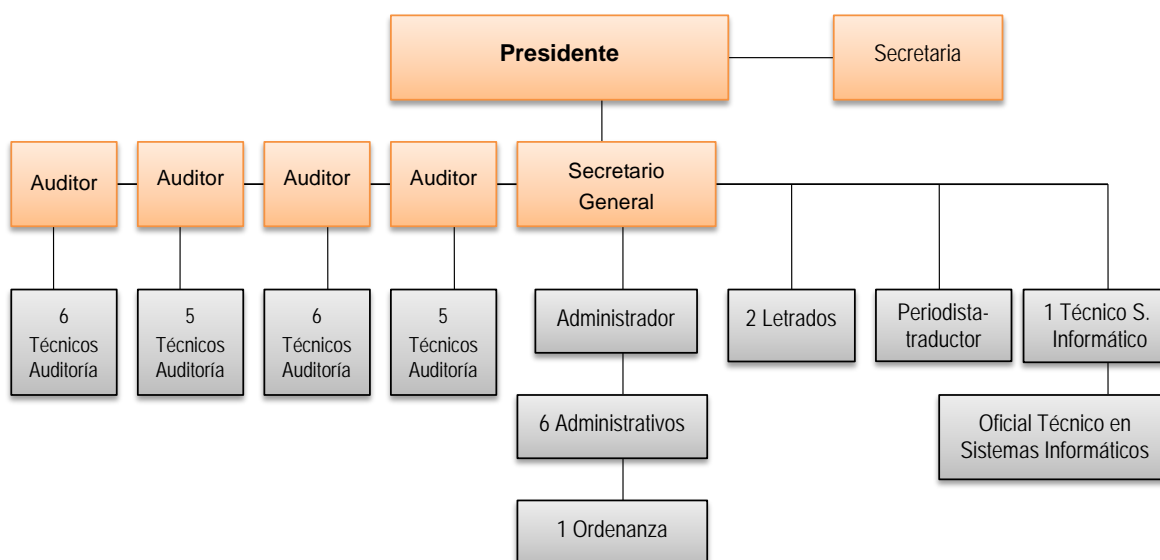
Presidente

Secretaria

Auditor

Auditor

Auditor

Auditor

Secretario General

6 Técnicos Auditoría

5 Técnicos Auditoría

6 Técnicos Auditoría

5 Técnicos Auditoría

Administrador

2 Letrados

Periodista-traductor

1 Técnico S. Informático

6 Administrativos

Oficial Técnico en Sistemas Informáticos

1 Ordenanza